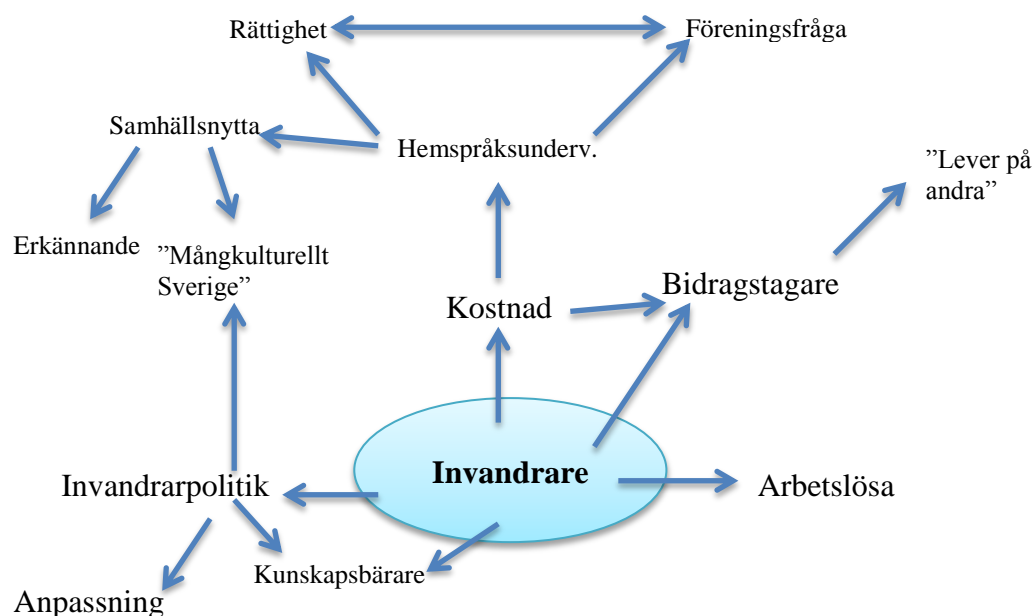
Rättighet

Föreningsfråga

Samhällsnytta

Hemspråksunderv.

”Lever på andra”

Erkännande

”Mångkulturellt Sverige”

Kostnad

Bidragstagare

Invandrare

Invandrarpolitik

Arbetslösa

Kunskapsbärare

Anpassning